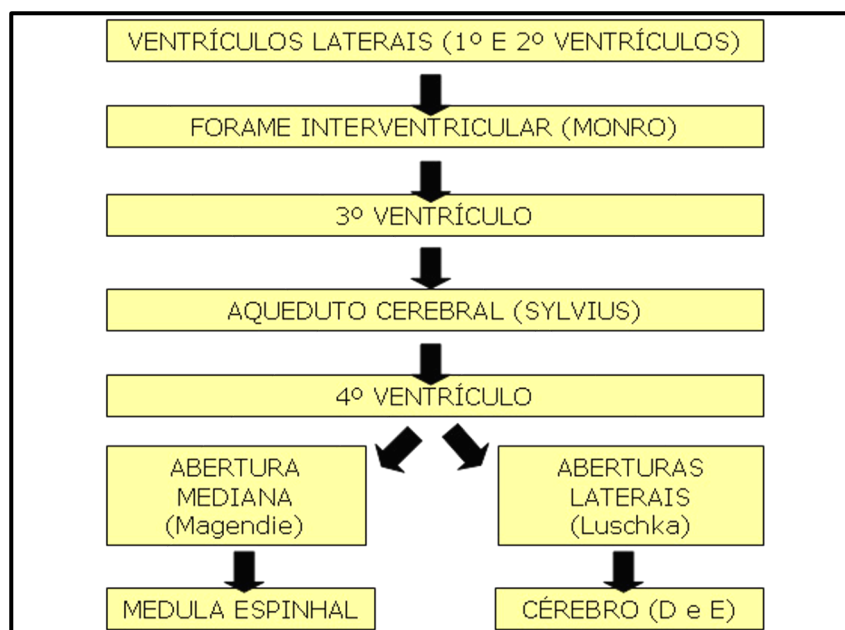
VENTRÍCULOS LATERAIS (1º E 2º VENTRÍCULOS)

FORAME INTERVENTRICULAR (MONRO)

3º VENTRÍCULO

AQUEDUTO CEREBRAL (SYLVIUS)

4º VENTRÍCULO

ABERTURA MEDIANA (Magendie)

ABERTURAS LATERAIS (Luschka)

MEDULA ESPINHAL

CÉREBRO (D e E)